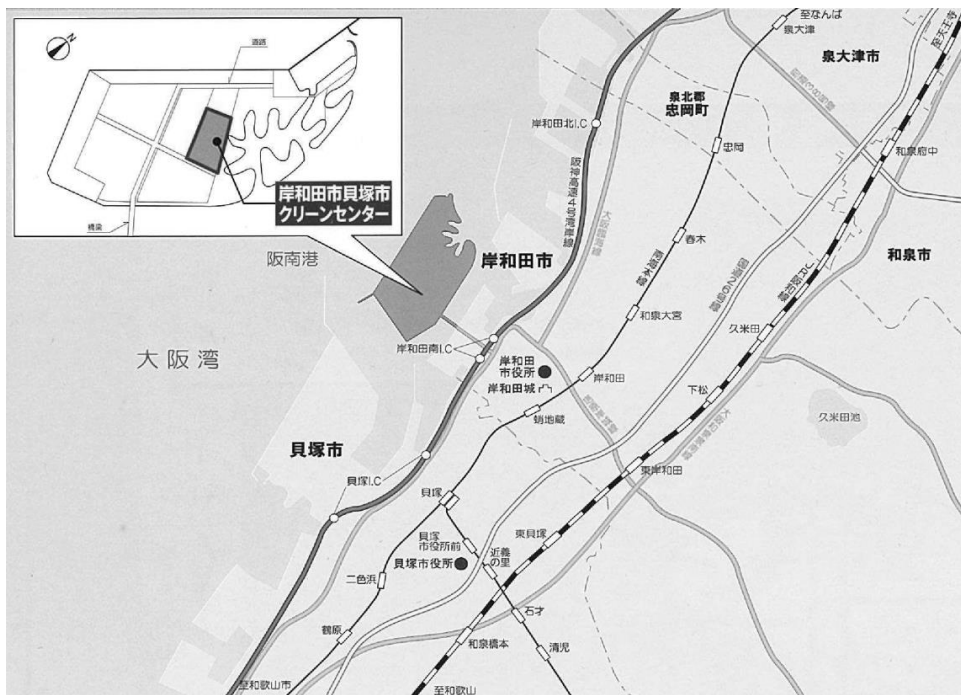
N
道路
橋梁
岸和田市貝塚市
クリーンセンター

至なんば
泉大津
泉大津市
泉北郡
忠岡町
岸和田北I.C
忠岡
阪神高速4号湾岸線
和泉府中
春木
和泉市
阪南港
岸和田市
和泉大宮
久米田
大阪湾
岸和田南I.C
岸和田
市役所
岸和田城
岸和田
下松
蛸地蔵
久米田池
貝塚市
東岸和田
貝塚I.C
貝塚
東貝塚
貝塚
市役所前
貝塚市役所
近義
の里
二色浜
石才
鶴原
和泉橋本
清児
至和歌山市
至和歌山